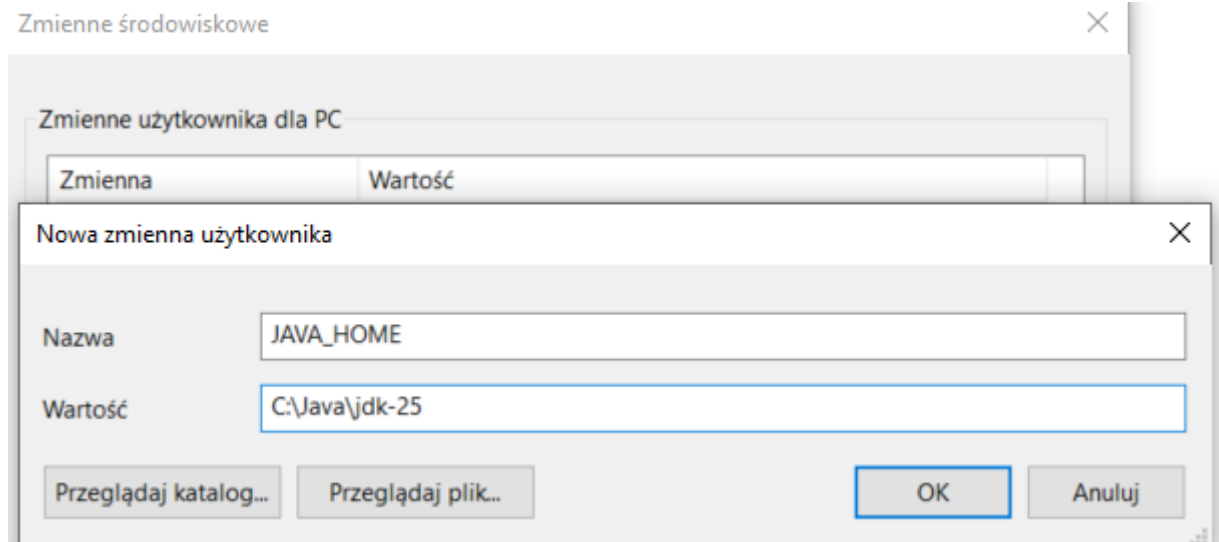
Zmienne środowiskowe

Zmienne użytkownika dla PC

| Zmienna | Wartość |
|---|---|

Nowa zmienna użytkownika

Nazwa JAVA_HOME

Wartość C:\Java\jdk-25

Przeglądaj katalog... Przeglądaj plik... OK Anuluj